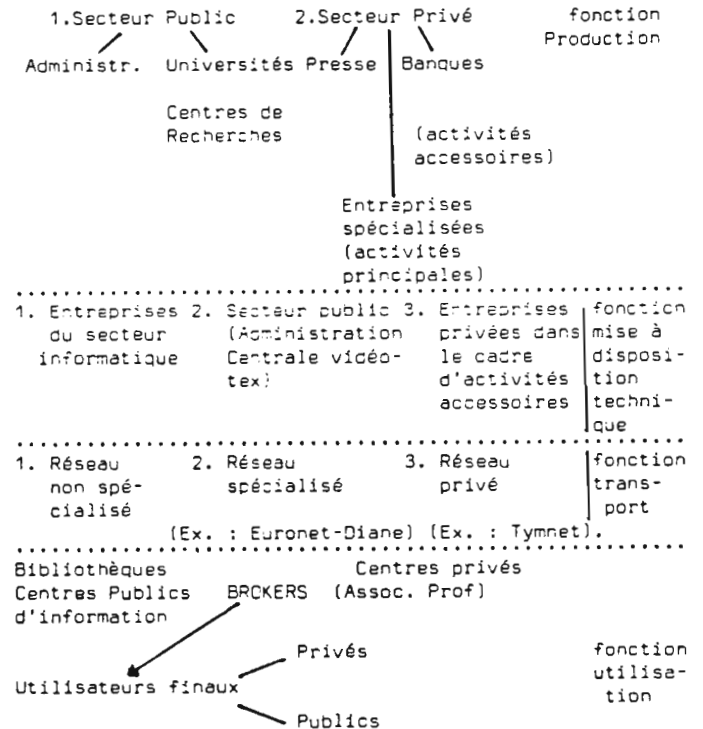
1.Secteur Public

Administr. Universités

Centres de Recherches

2.Secteur Privé

Presse Banques

(activités accessoires)

Entreprises spécialisées (activités principales)

fonction Production

1. Entreprises du secteur informatique

2. Secteur public (Administration Centrale vidéotex)

3. Entreprises privées dans le cadre d'activités accessoires

fonction mise à disposition technique

1. Réseau non spécialisé

2. Réseau spécialisé (Ex. : Euronet-Diane)

3. Réseau privé (Ex. : Tymnet).

fonction transport

Bibliothèques Centres Publics d'information

BROKERS

Centres privés (Assoc. Prof)

Utilisateurs finaux

Privés

Publics

fonction utilisation